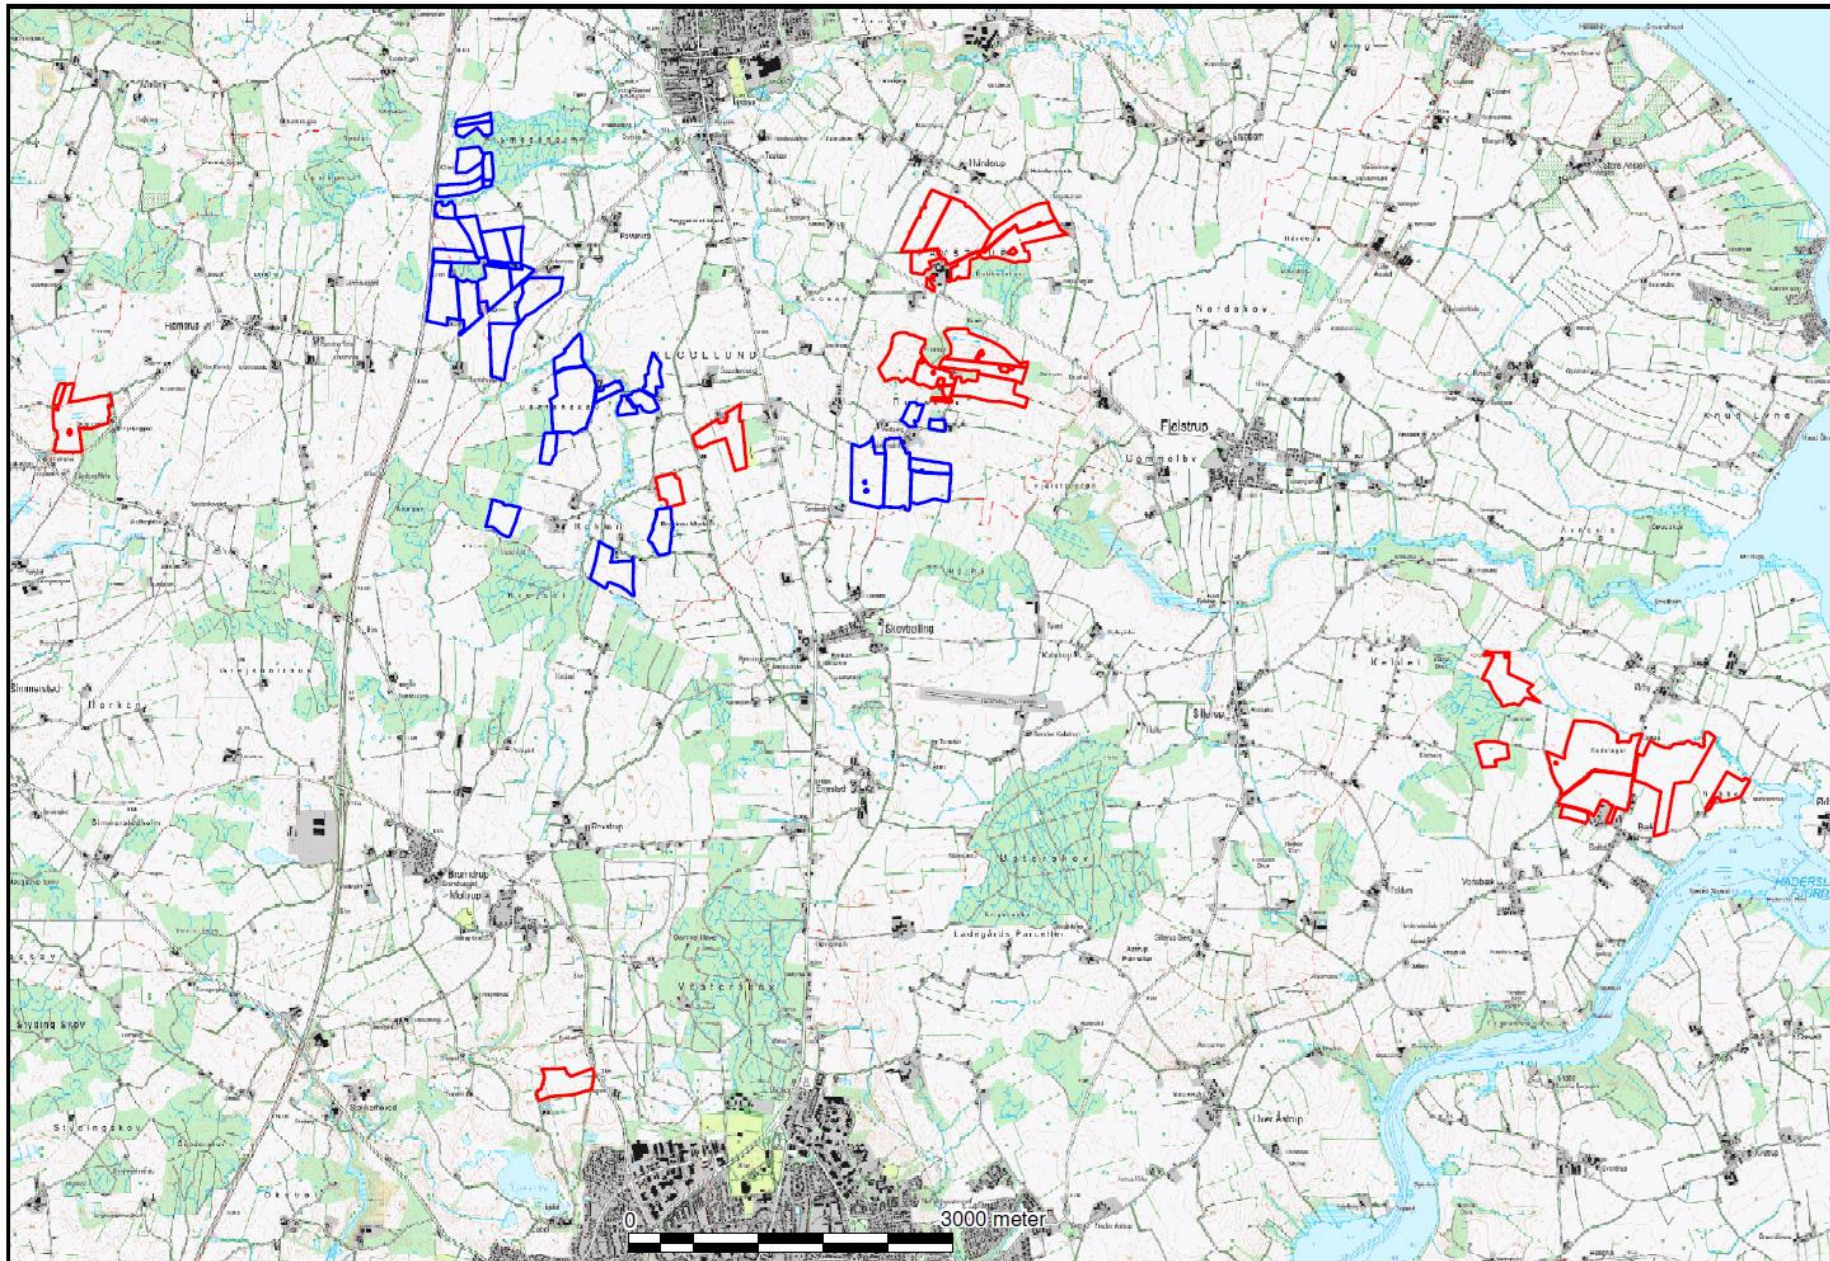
Hammelev
Nordskov
Fjelstrup
Uggelby
Skovbølling
Ustrup
Vedsted
Vittersskov
Stubbum
Styding skov
Sillerup
Ladegårds Parceller
Øster Ankrup
Brandrup
Moltrup
Kelstrup
Hindsløkke
Nørremark
Bjerggård
HADERSLEV
FJORD
0
3000 meter